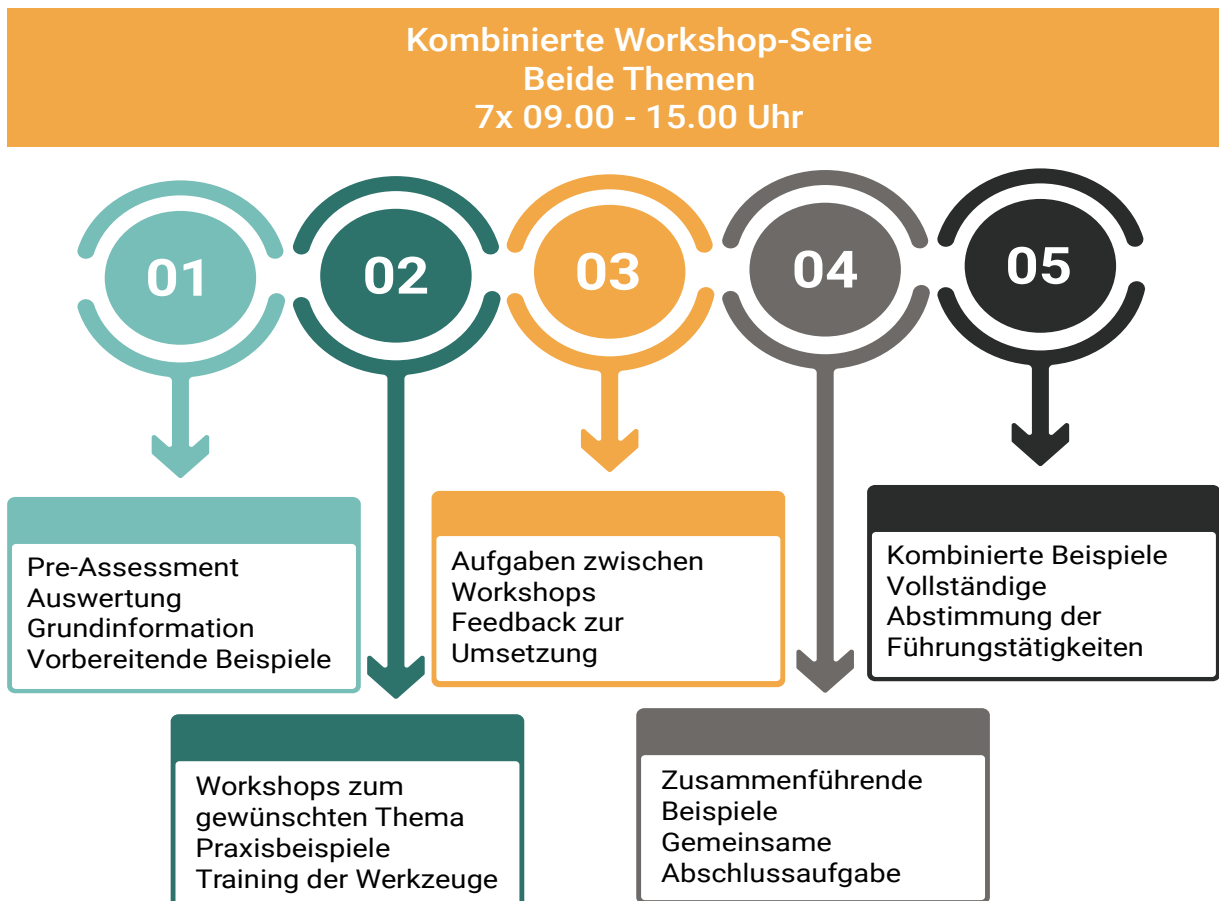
Kombinierte Workshop-Serie
Beide Themen
7x 09.00 - 15.00 Uhr

01

02

03

04

05

Pre-Assessment
Auswertung
Grundinformation
Vorbereitende Beispiele

Workshops zum gewünschten Thema
Praxisbeispiele
Training der Werkzeuge

Aufgaben zwischen Workshops
Feedback zur Umsetzung

Zusammenführende Beispiele
Gemeinsame Abschlussaufgabe

Kombinierte Beispiele
Vollständige Abstimmung der Führungstätigkeiten